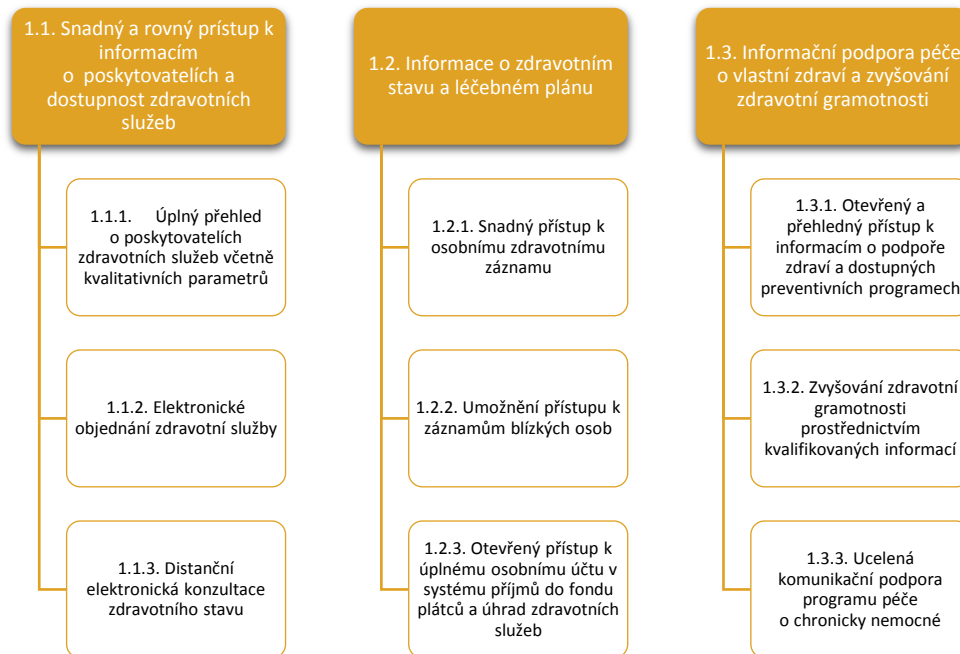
1.1. Snadný a rovný přístup k informacím o poskytovatelích a dostupnost zdravotních služeb

1.1.1. Úplný přehled o poskytovatelích zdravotních služeb včetně kvalitativních parametrů

1.1.2. Elektronické objednání zdravotní služby

1.1.3. Distanční elektronická konzultace zdravotního stavu

1.2. Informace o zdravotním stavu a léčebném plánu

1.2.1. Snadný přístup k osobnímu zdravotnímu záznamu

1.2.2. Umožnění přístupu k záznamům blízkých osob

1.2.3. Otevřený přístup k úplnému osobnímu účtu v systému příjmů do fondu plátců a úhrad zdravotních služeb

1.3. Informační podpora péče o vlastní zdraví a zvyšování zdravotní gramotnosti

1.3.1. Otevřený a přehledný přístup k informacím o podpoře zdraví a dostupných preventivních programech

1.3.2. Zvyšování zdravotní gramotnosti prostřednictvím kvalifikovaných informací

1.3.3. Ucelená komunikační podpora programu péče o chronicky nemocné